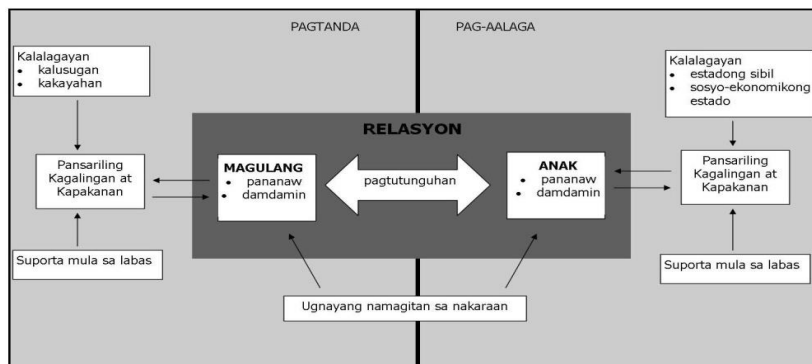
PAGTANDA

PAG-AALAGA

Kalalagayan
• kalusugan
• kakayahan

Pansariling Kagalingan at Kapakanan

Suporta mula sa labas

RELASYON

MAGULANG
• pananaw
• damdamin

pagtutunguhan

ANAK
• pananaw
• damdamin

Kalalagayan
• estadong sibil
• sosyo-ekonomikong estado

Pansariling Kagalingan at Kapakanan

Suporta mula sa labas

Ugnayang namagitan sa nakaraan